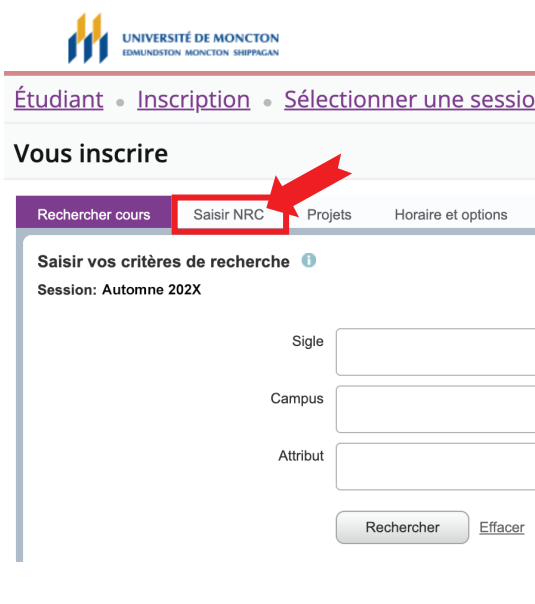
UNIVERSITÉ DE MONCTON
EDMUNDSTON MONCTON SHIPPAGAN

Étudiant • Inscription • Sélectionner une sessio

Vous inscrire

Rechercher cours
Saisir NRC
Projets
Horaire et options

Saisir vos critères de recherche
Session: Automne 202X

Sigle

Campus

Attribut

Rechercher
Effacer